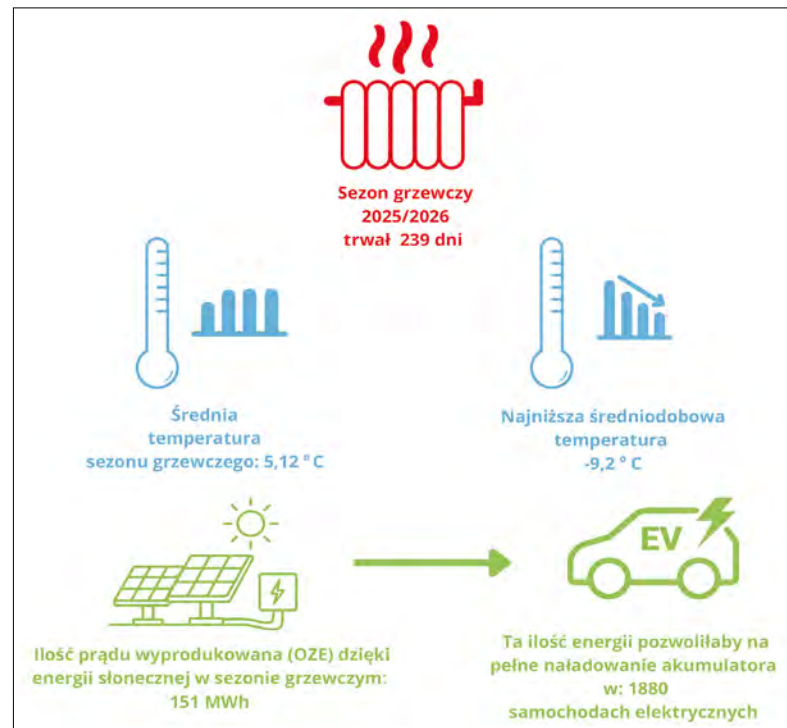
Sezon grzewczy
2025/2026
trwał 239 dni

Średnia
temperatura
sezonu grzewczego: 5,12 ° C

Najniższa średniodobowa
temperatura
-9,2 ° C

EV

Ilość prądu wyprodukowana (OZE) dzięki energii słonecznej w sezonie grzewczym:
151 MWh

Ta ilość energii pozwoliłaby na pełne naładowanie akumulatora w: 1880
samochodach elektrycznych